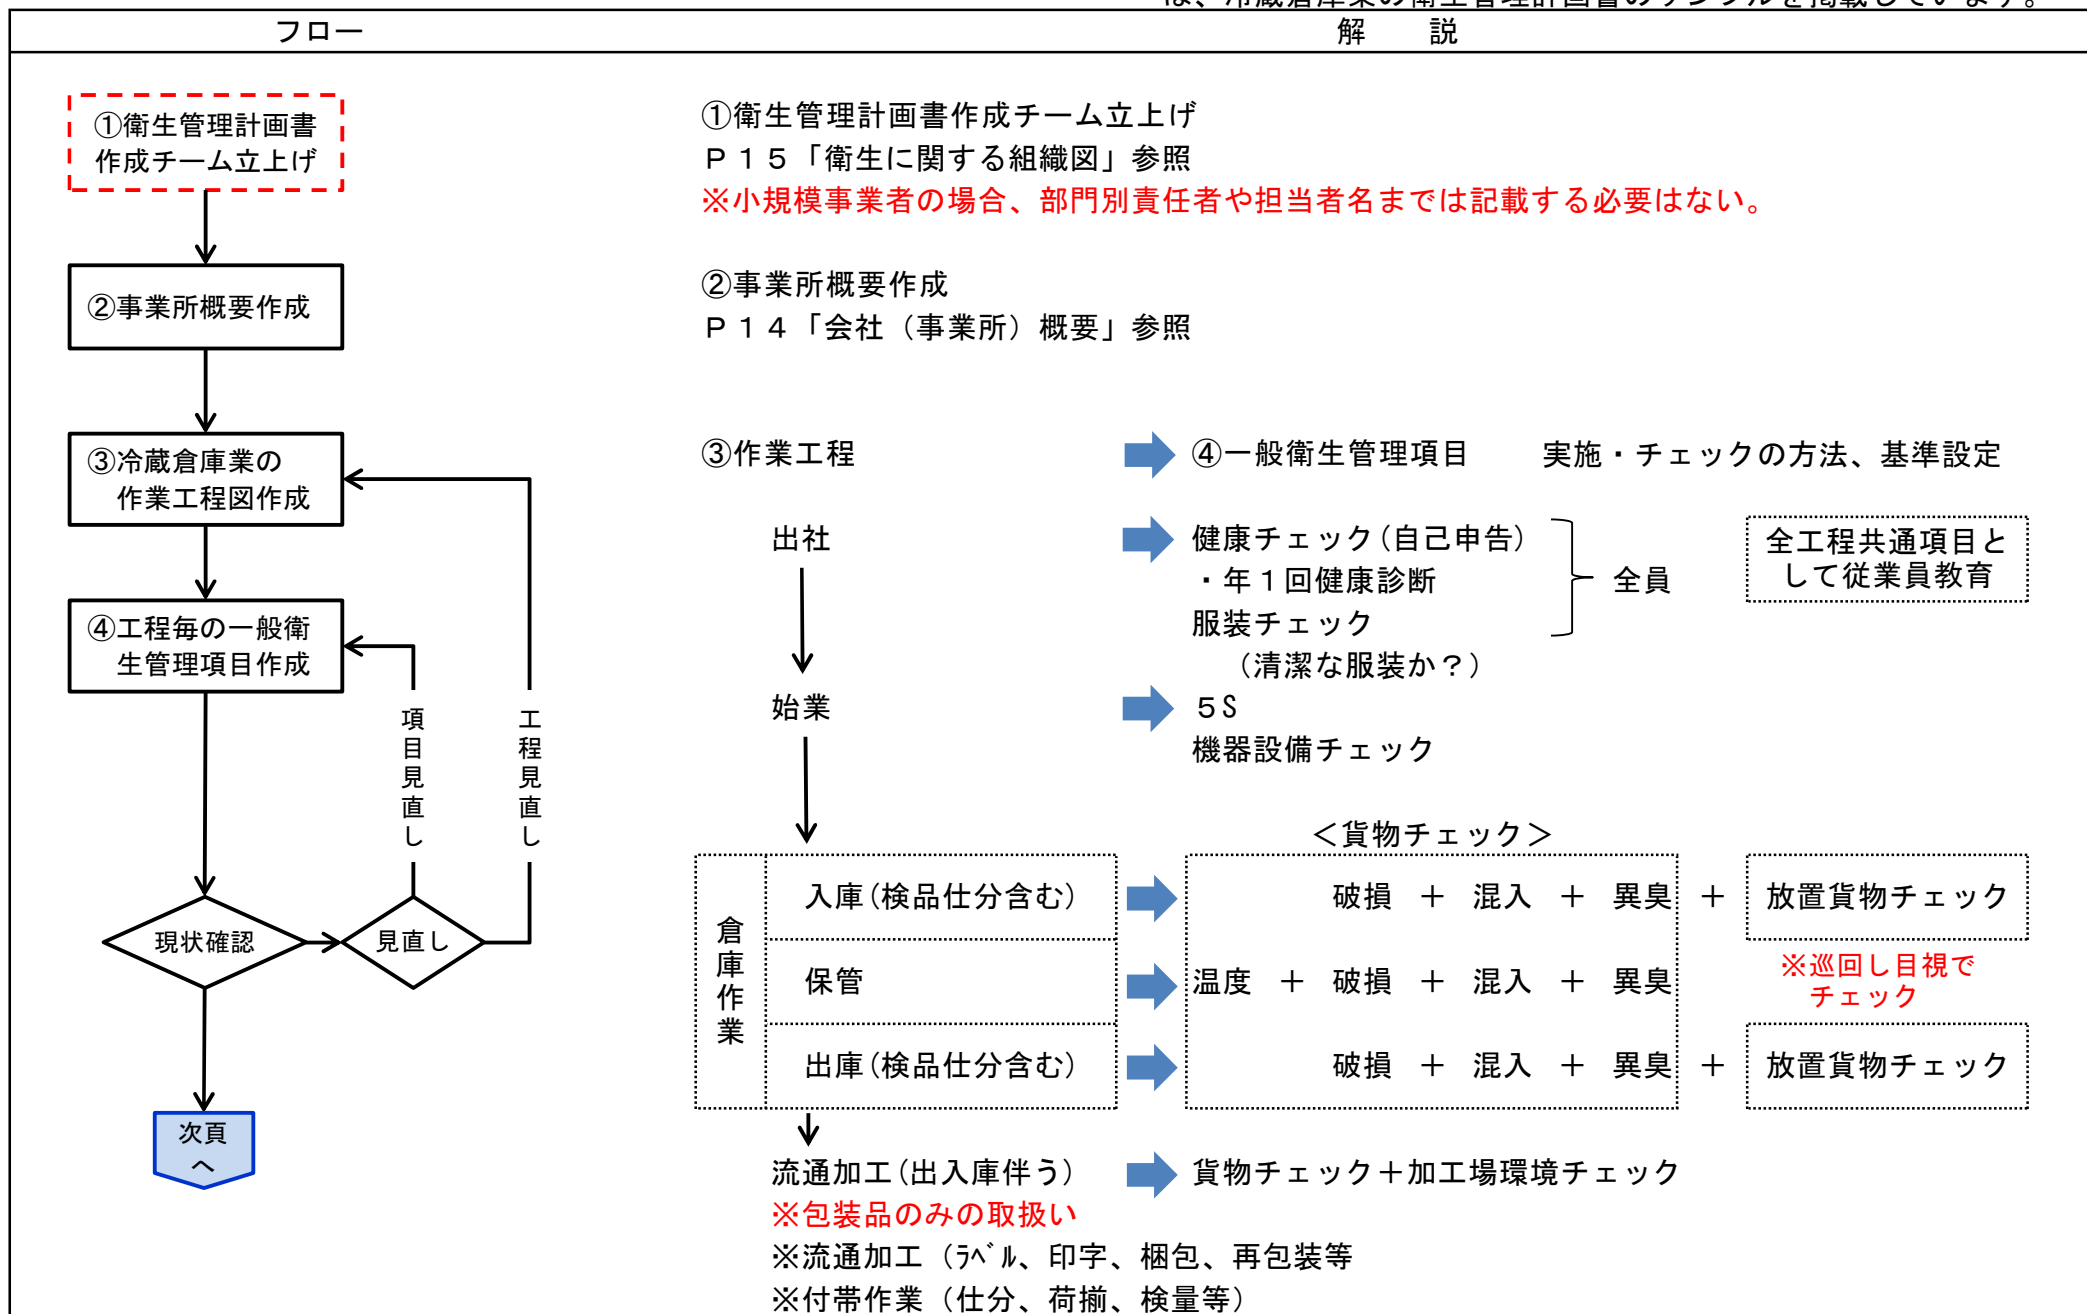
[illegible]

| フロー | 解　説 |
|---|---|

①衛生管理計画書作成チーム立上げ

②事業所概要作成

③冷蔵倉庫業の作業工程図作成

④工程毎の一般衛生管理項目作成

項目見直し

工程見直し

現状確認

見直し

次頁へ

①衛生管理計画書作成チーム立上げ
Ｐ１５「衛生に関する組織図」参照
※小規模事業者の場合、部門別責任者や担当者名までは記載する必要はない。

②事業所概要作成
Ｐ１４「会社（事業所）概要」参照

③作業工程　④一般衛生管理項目　実施・チェックの方法、基準設定

出社　健康チェック（自己申告）
・年１回健康診断
服装チェック
（清潔な服装か？）
全員
全工程共通項目として従業員教育

始業　５Ｓ
機器設備チェック

＜貨物チェック＞

倉庫作業

| 入庫（検品仕分含む） | 破損　＋　混入　＋　異臭 | ＋ | 放置貨物チェック |
|---|---|---|---|
| 保管 | 温度　＋　破損　＋　混入　＋　異臭 | | ※巡回し目視でチェック |
| 出庫（検品仕分含む） | 破損　＋　混入　＋　異臭 | ＋ | 放置貨物チェック |

流通加工（出入庫伴う）　貨物チェック＋加工場環境チェック
※包装品のみの取扱い
※流通加工（ﾗﾍﾞﾙ、印字、梱包、再包装等
※付帯作業（仕分、荷揃、検量等）